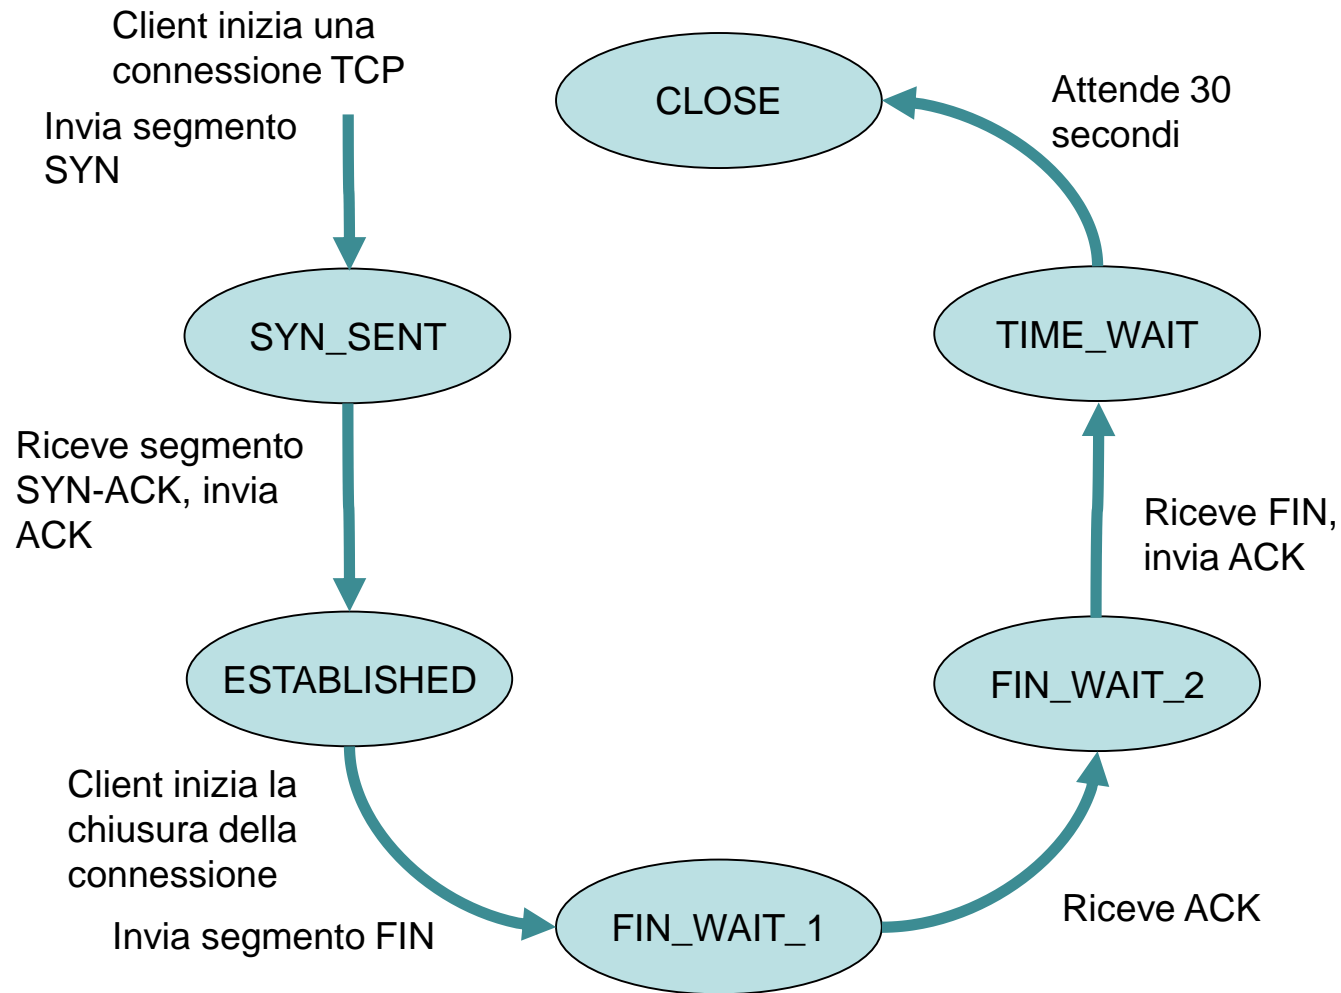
Client inizia una connessione TCP

Invia segmento SYN

CLOSE

Attende 30 secondi

SYN_SENT

TIME_WAIT

Riceve segmento SYN-ACK, invia ACK

Riceve FIN, invia ACK

ESTABLISHED

FIN_WAIT_2

Client inizia la chiusura della connessione

Invia segmento FIN

FIN_WAIT_1

Riceve ACK